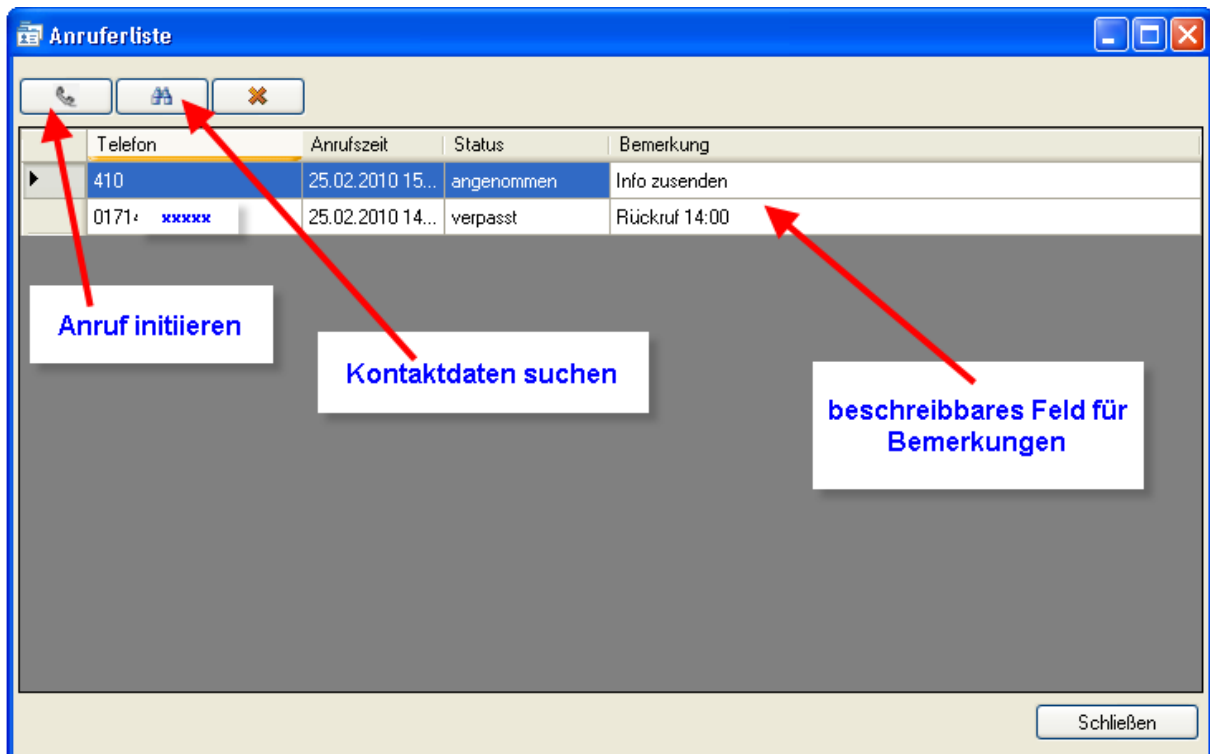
Anruferliste

| Telefon | Anrufszeit | Status | Bemerkung |
|---|---|---|---|
| 410 | 25.02.2010 15... | angenommen | Info zusenden |
| 0171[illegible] xxxxx | 25.02.2010 14... | verpasst | Rückruf 14:00 |

Anruf initiieren

Kontaktdaten suchen

beschreibbares Feld für Bemerkungen

Schließen